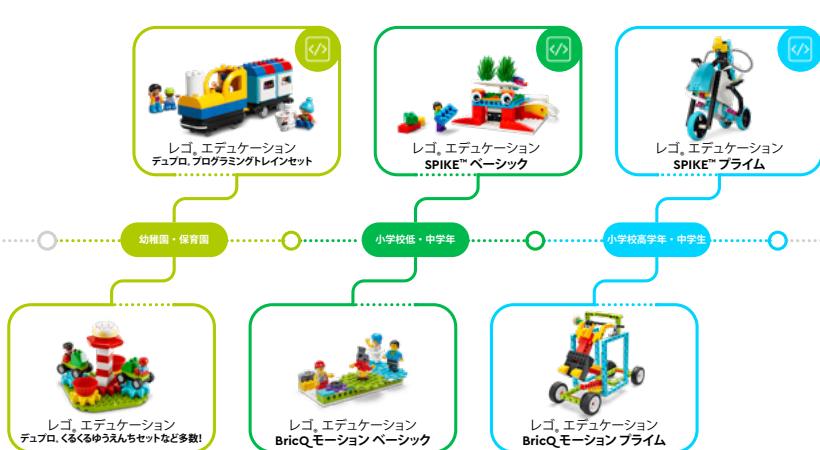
レゴ® エデュケーション
デュプロ, プログラミングトレインセット

レゴ® エデュケーション
SPIKE™ ベーシック

レゴ® エデュケーション
SPIKE™ プライム

幼稚園・保育園

小学校低・中学年

小学校高学年・中学生

レゴ® エデュケーション
デュプロ, くるくるゆうえんちセットなど多数!

レゴ® エデュケーション
BricQ モーション ベーシック

レゴ® エデュケーション
BricQ モーション プライム